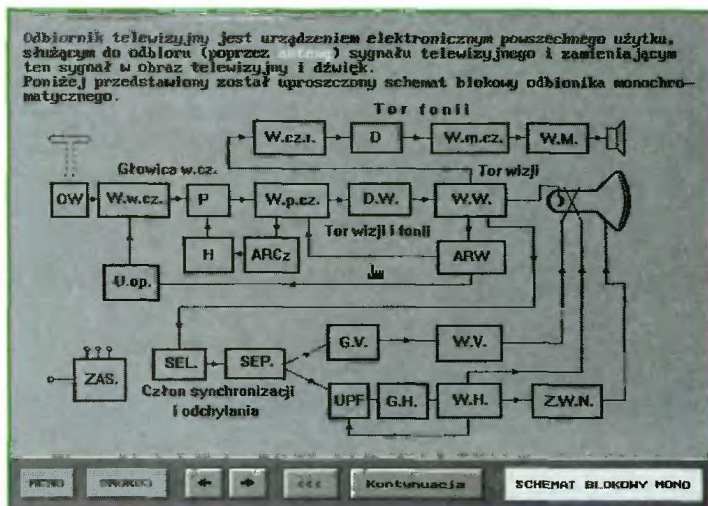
Odbiornik telewizyjny jest urządzeniem elektronicznym powszechnego użytku, służącym do odbioru (poprzez antenę) sygnału telewizyjnego i zamieniającym ten sygnał w obraz telewizyjny i dźwięk.
Poniżej przedstawiony został uproszczony schemat blokowy odbionika monochromatycznego.

Tor fonii
W.cz.r.
D
W.m.cz.
W.M.
Głowica w.cz.
Tor wizji
OW
W.w.cz.
P
W.p.cz.
D.W.
W.W.
H
ARCz
Tor wizji i fonii
ARW
U.op.
ZAS.
SEL.
SEP.
G.V.
W.V.
Człon synchronizacji i odchylania
UPF
G.H.
W.H.
Z.W.N.

MENU
DRUKUJ
←
→
<<<
Kontynuacja
SCHEMAT BLOKOWY MONO